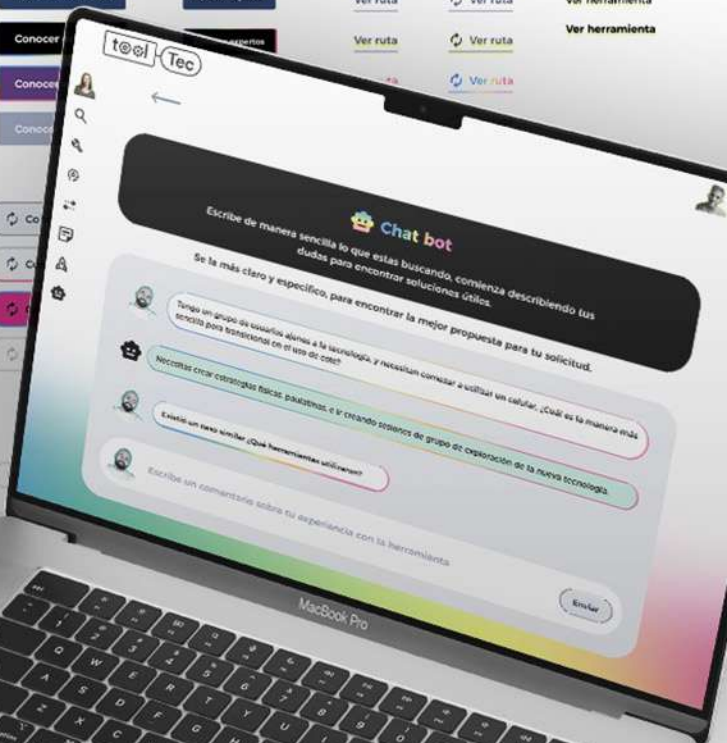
Conocer
Conocer
Conocer
Ver ruta
Ver ruta
Ver ruta
Ver ruta
Ver ruta
Ver herramienta
Ver herramienta
tool Tec
Chat bot
Escribe de manera sencilla lo que estas buscando, comienza describiendo tus dudas para encontrar soluciones útiles.
Se la más claro y específico, para encontrar la mejor propuesta para tu solicitud.
Tengo un grupo de usuarios ajenos a la tecnología, y necesitan comenzar a utilizar un celular, ¿Cuál es la manera más sencilla para transicional en el uso de este?
Necesitas crear estrategias físicas, paulatinas, e ir creando sesiones de grupo de exploración de la nueva tecnología.
Existió un caso similar ¿Qué herramientas utilizaron?
Escribe un comentario sobre tu experiencia con la herramienta
Enviar
MacBook Pro